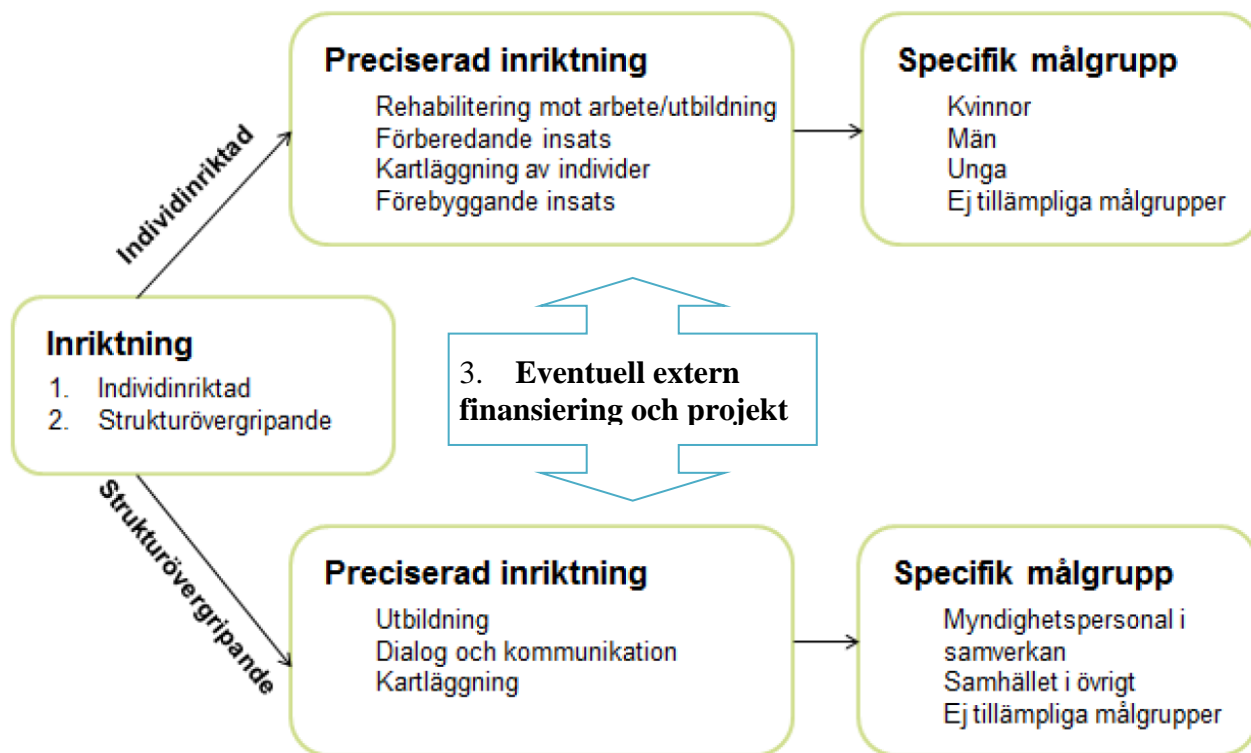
Inriktning
1. Individinriktad
2. Strukturövergripande

Individinriktad

Preciserad inriktning
Rehabilitering mot arbete/utbildning
Förberedande insats
Kartläggning av individer
Förebyggande insats

Specifik målgrupp
Kvinnor
Män
Unga
Ej tillämpliga målgrupper

3. Eventuell extern finansiering och projekt

Strukturövergripande

Preciserad inriktning
Utbildning
Dialog och kommunikation
Kartläggning

Specifik målgrupp
Myndighetspersonal i samverkan
Samhället i övrigt
Ej tillämpliga målgrupper